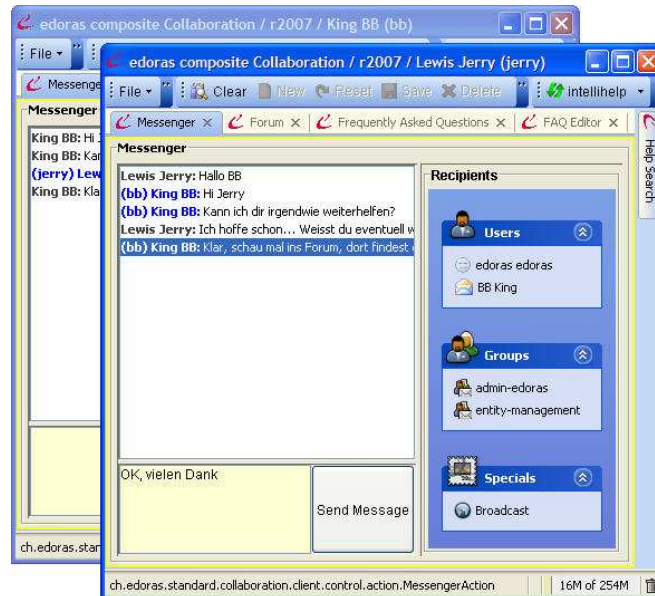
edoras composite Collaboration / r2007 / King BB (bb)

File

Messenge

Messenger

King BB: Hi
King BB: Kar
(jerry) Lew
King BB: Kla

ch.edoras.star

edoras composite Collaboration / r2007 / Lewis Jerry (jerry)

File Clear New Reset Save Delete intellihelp

Messenger × Forum × Frequently Asked Questions × FAQ Editor ×

Help Search

Messenger

Lewis Jerry: Hallo BB
(bb) King BB: Hi Jerry
(bb) King BB: Kann ich dir irgendwie weiterhelfen?
Lewis Jerry: Ich hoffe schon... Weisst du eventuell w
(bb) King BB: Klar, schau mal ins Forum, dort findest

Recipients

Users
edoras edoras
BB King

Groups
admin-edoras
entity-management

Specials
Broadcast

OK, vielen Dank

Send Message

ch.edoras.standard.collaboration.client.control.action.MessengerAction 16M of 254M